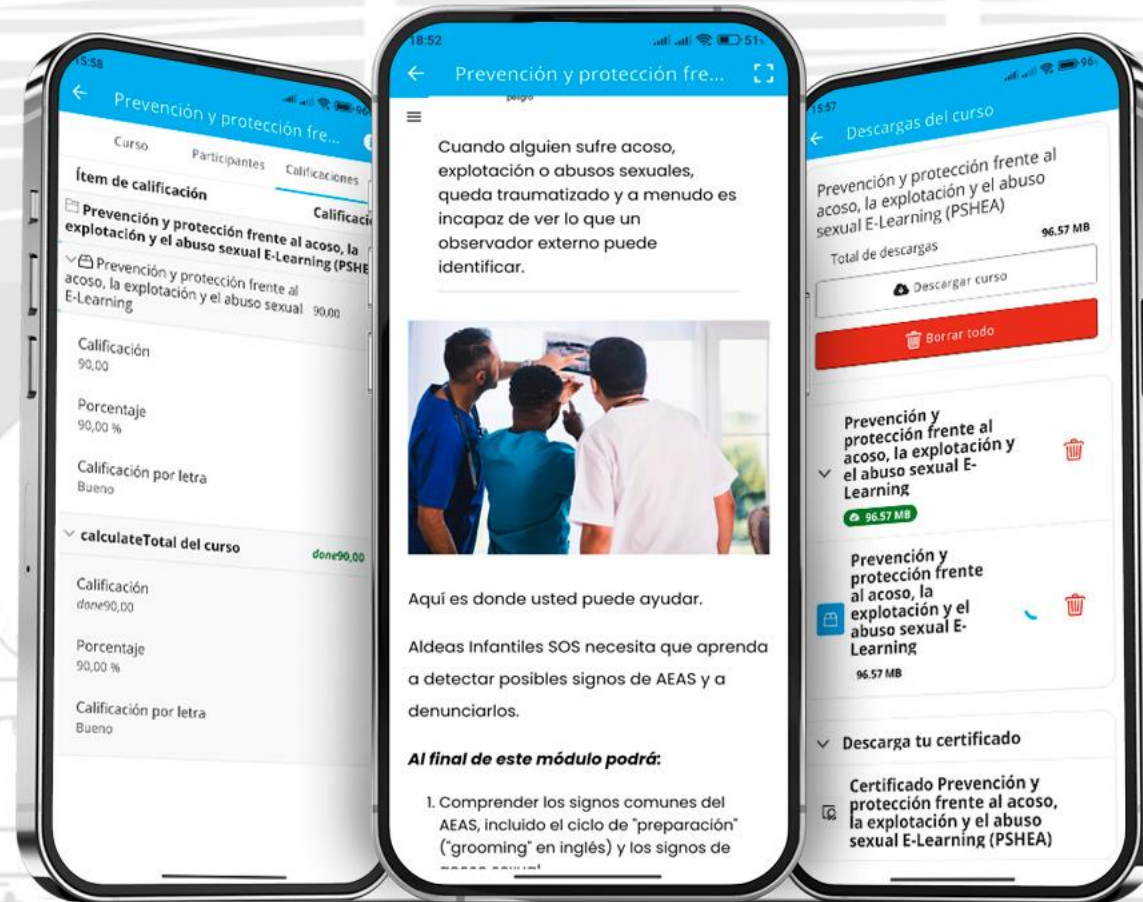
15:58
Prevención y protección fre...
Curso
Participantes
Calificaciones
Ítem de calificación
Calificaci
Prevención y protección frente al acoso, la explotación y el abuso sexual E-Learning (PSHE
Prevención y protección frente al acoso, la explotación y el abuso sexual E-Learning 90,00
Calificación
90,00
Porcentaje
90,00 %
Calificación por letra
Bueno
calculateTotal del curso
done90,00
Calificación
done90,00
Porcentaje
90,00 %
Calificación por letra
Bueno

18:52
Prevención y protección fre...
peligro
Cuando alguien sufre acoso, explotación o abusos sexuales, queda traumatizado y a menudo es incapaz de ver lo que un observador externo puede identificar.

Aquí es donde usted puede ayudar.

Aldeas Infantiles SOS necesita que aprenda a detectar posibles signos de AEAS y a denunciarlos.

Al final de este módulo podrá:

1. Comprender los signos comunes del AEAS, incluido el ciclo de "preparación" ("grooming" en inglés) y los signos de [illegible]

15:57
Descargas del curso
Prevención y protección frente al acoso, la explotación y el abuso sexual E-Learning (PSHEA)
Total de descargas
96.57 MB
Descargar curso
Borrar todo
Prevención y protección frente al acoso, la explotación y el abuso sexual E-Learning
96.57 MB
Prevención y protección frente al acoso, la explotación y el abuso sexual E-Learning
96.57 MB
Descarga tu certificado
Certificado Prevención y protección frente al acoso, la explotación y el abuso sexual E-Learning (PSHEA)